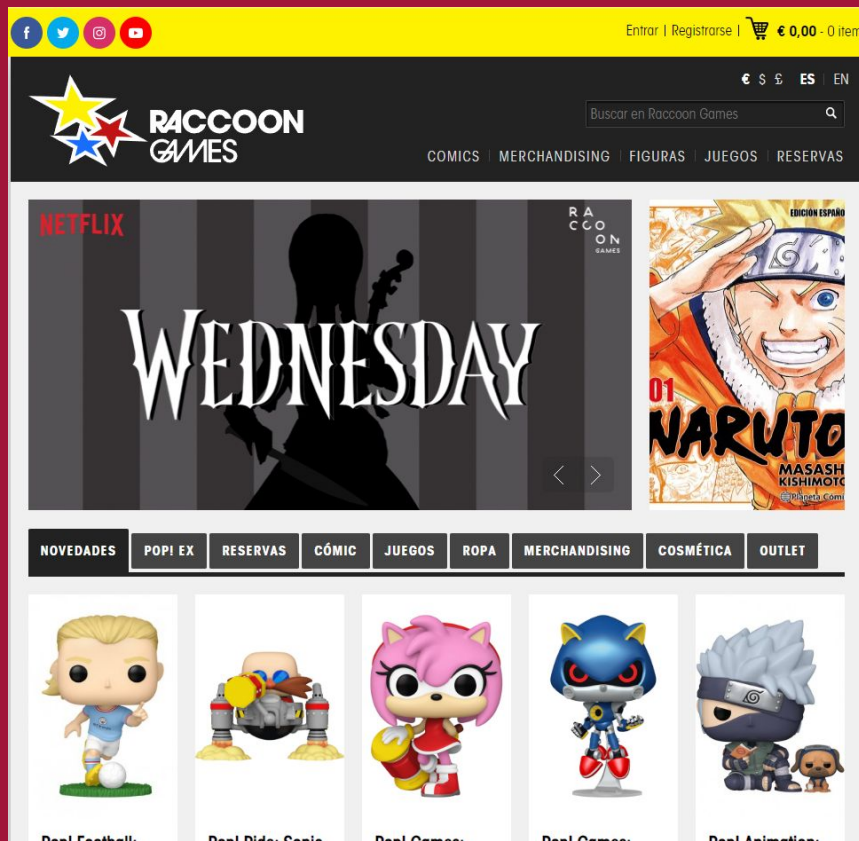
Entrar | Registrarse | € 0,00 - 0 item

€ $ £ ES | EN

RACCOON GAMES

Buscar en Raccoon Games

COMICS | MERCHANDISING | FIGURAS | JUEGOS | RESERVAS

NETFLIX

RA CCO ON GAMES

WEDNESDAY

EDICIÓN ESPAÑO

01 NARUTO

MASASH KISHIMOTO

Planeta Comic

NOVEDADES | POP! EX | RESERVAS | CÓMIC | JUEGOS | ROPA | MERCHANDISING | COSMÉTICA | OUTLET

Pop! Football: | Pop! Ride: Sonic | Pop! Games: | Pop! Games: | Pop! Animation: